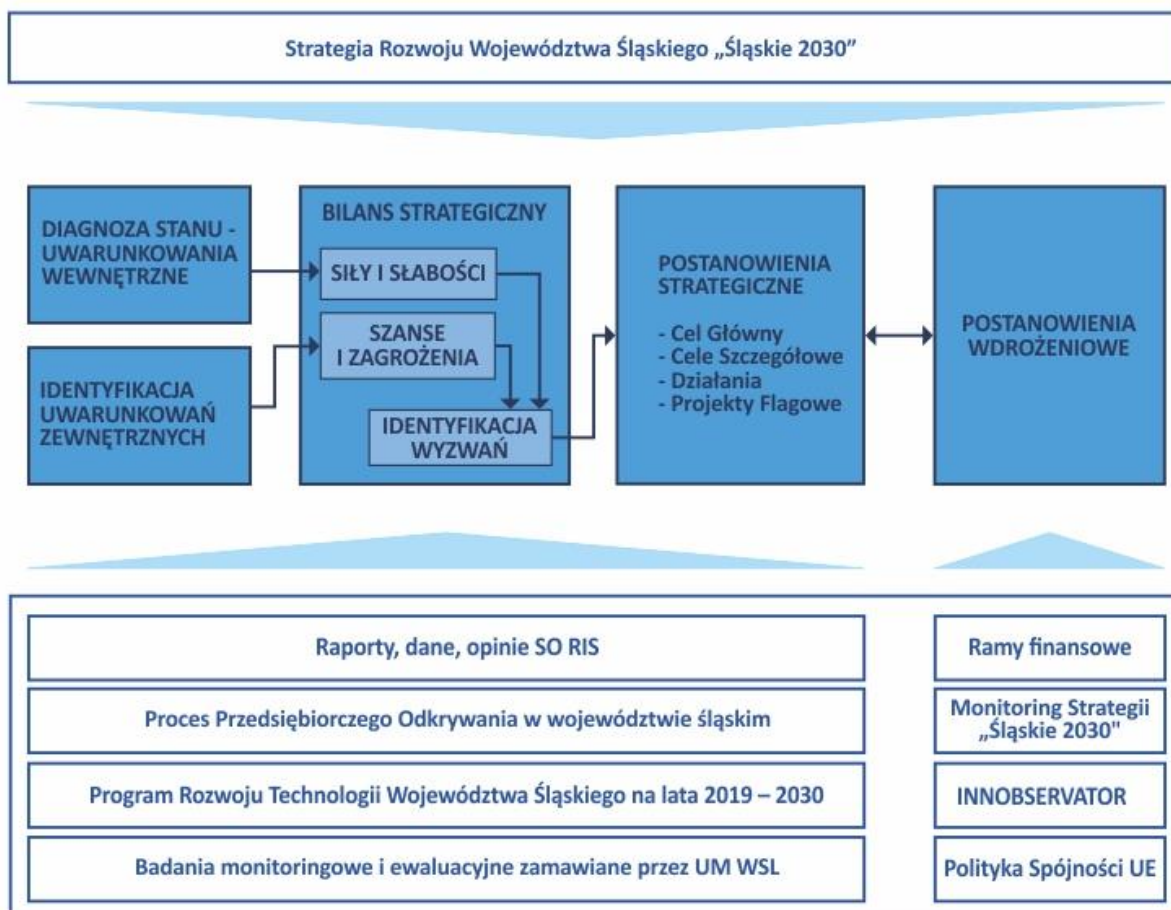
Strategia Rozwoju Województwa Śląskiego „Śląskie 2030”

DIAGNOZA STANU - UWARUNKOWANIA WEWNĘTRZNE

IDENTYFIKACJA UWARUNKOWAŃ ZEWNĘTRZNYCH

BILANS STRATEGICZNY

SIŁY I SŁABOŚCI

SZANSE I ZAGROŻENIA

IDENTYFIKACJA WYZWAŃ

POSTANOWIENIA STRATEGICZNE

- Cel Główny
- Cele Szczegółowe
- Działania
- Projekty Flagowe

POSTANOWIENIA WDROŻENIOWE

Raporty, dane, opinie SO RIS

Proces Przedsiębiorczego Odkrywania w województwie śląskim

Program Rozwoju Technologii Województwa Śląskiego na lata 2019 – 2030

Badania monitoringowe i ewaluacyjne zamawiane przez UM WSL

Ramy finansowe

Monitoring Strategii „Śląskie 2030"

INNOBSERVATOR

Polityka Spójności UE